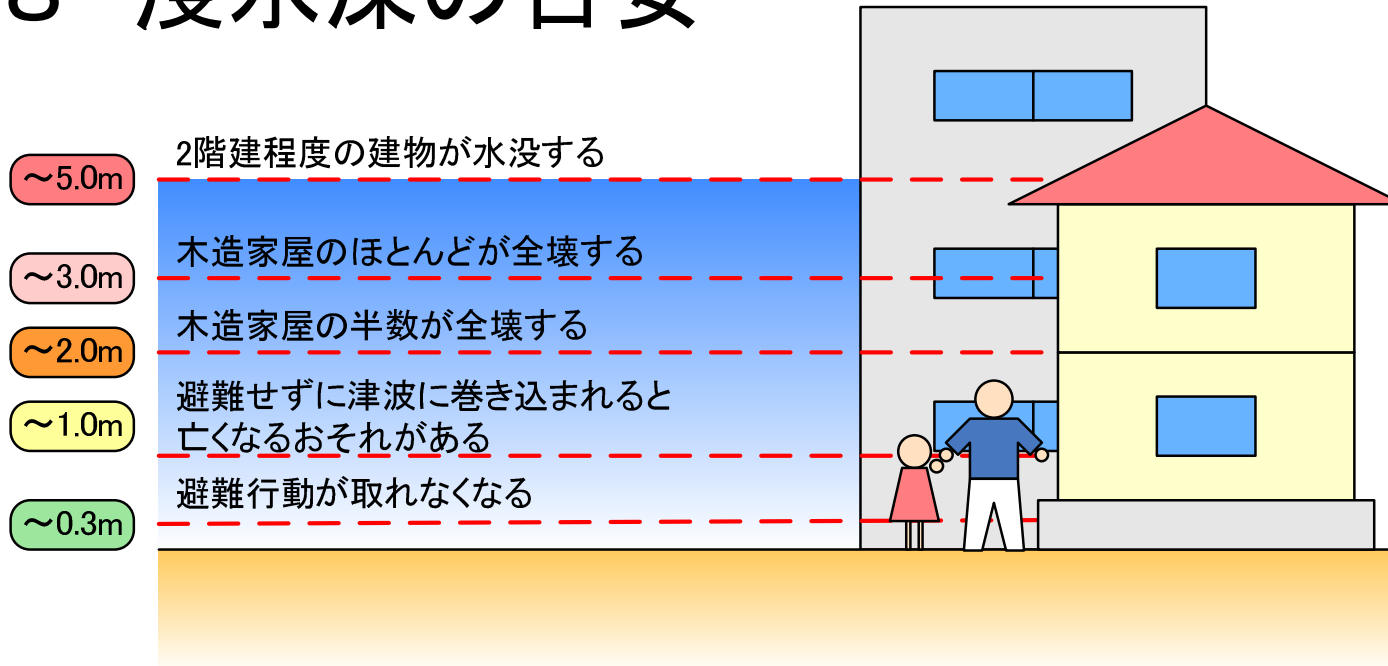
8 浸水深の目安

～5.0m
2階建程度の建物が水没する

～3.0m
木造家屋のほとんどが全壊する

～2.0m
木造家屋の半数が全壊する

～1.0m
避難せずに津波に巻き込まれると亡くなるおそれがある

～0.3m
避難行動が取れなくなる